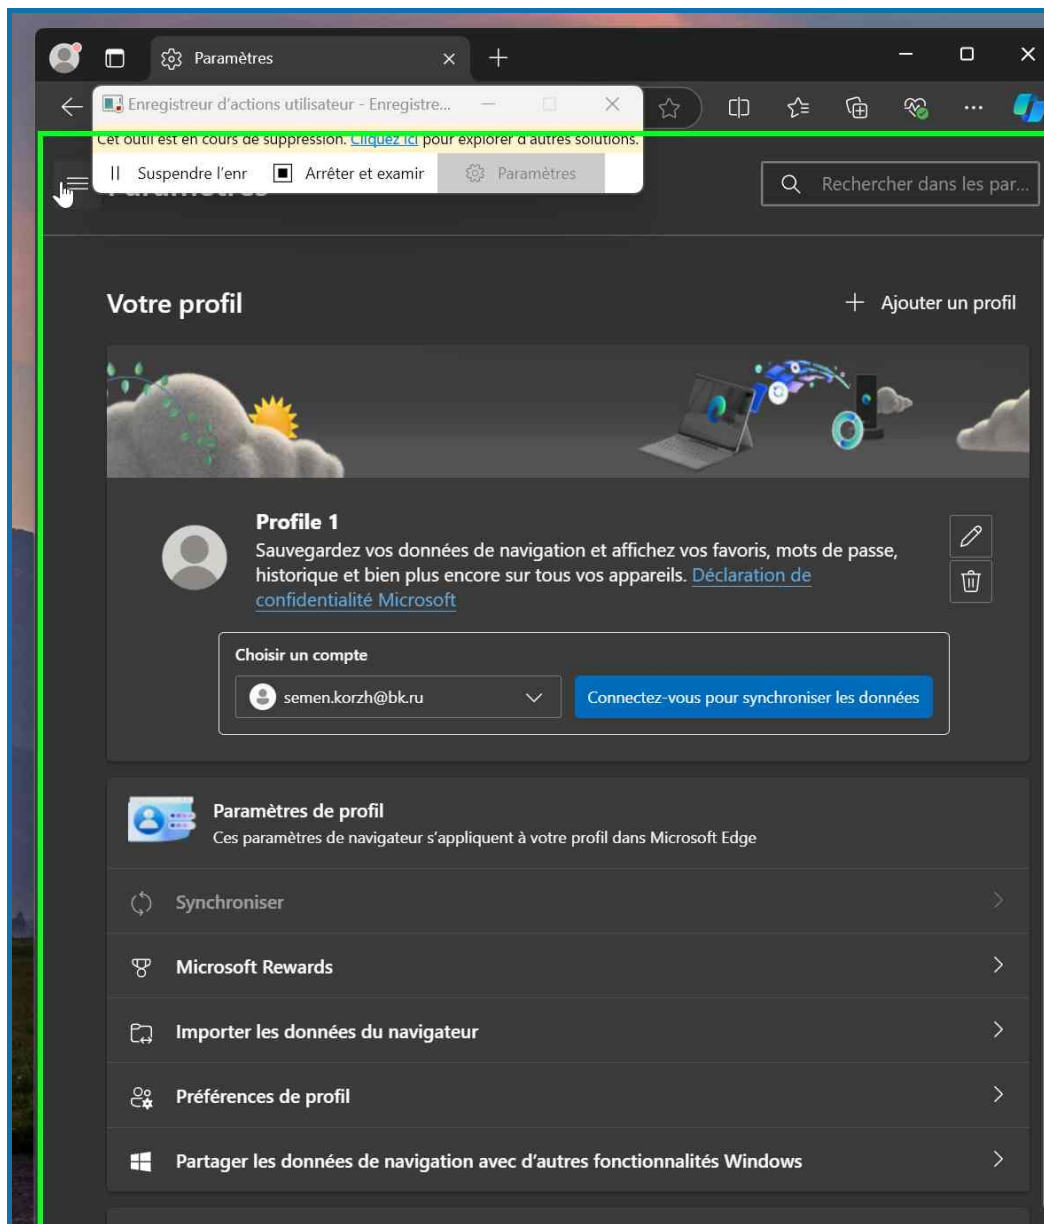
Paramètres

Enregistreur d'actions utilisateur - Enregistre...

Cet outil est en cours de suppression. Cliquez ici pour explorer d'autres solutions.

Suspendre l'enr Arrêter et examir Paramètres

Rechercher dans les par...

Votre profil

Ajouter un profil

Profile 1

Sauvegardez vos données de navigation et affichez vos favoris, mots de passe, historique et bien plus encore sur tous vos appareils. Déclaration de confidentialité Microsoft

Choisir un compte

semen.korzh@bk.ru

Connectez-vous pour synchroniser les données

Paramètres de profil

Ces paramètres de navigateur s'appliquent à votre profil dans Microsoft Edge

Synchroniser

Microsoft Rewards

Importer les données du navigateur

Préférences de profil

Partager les données de navigation avec d'autres fonctionnalités Windows